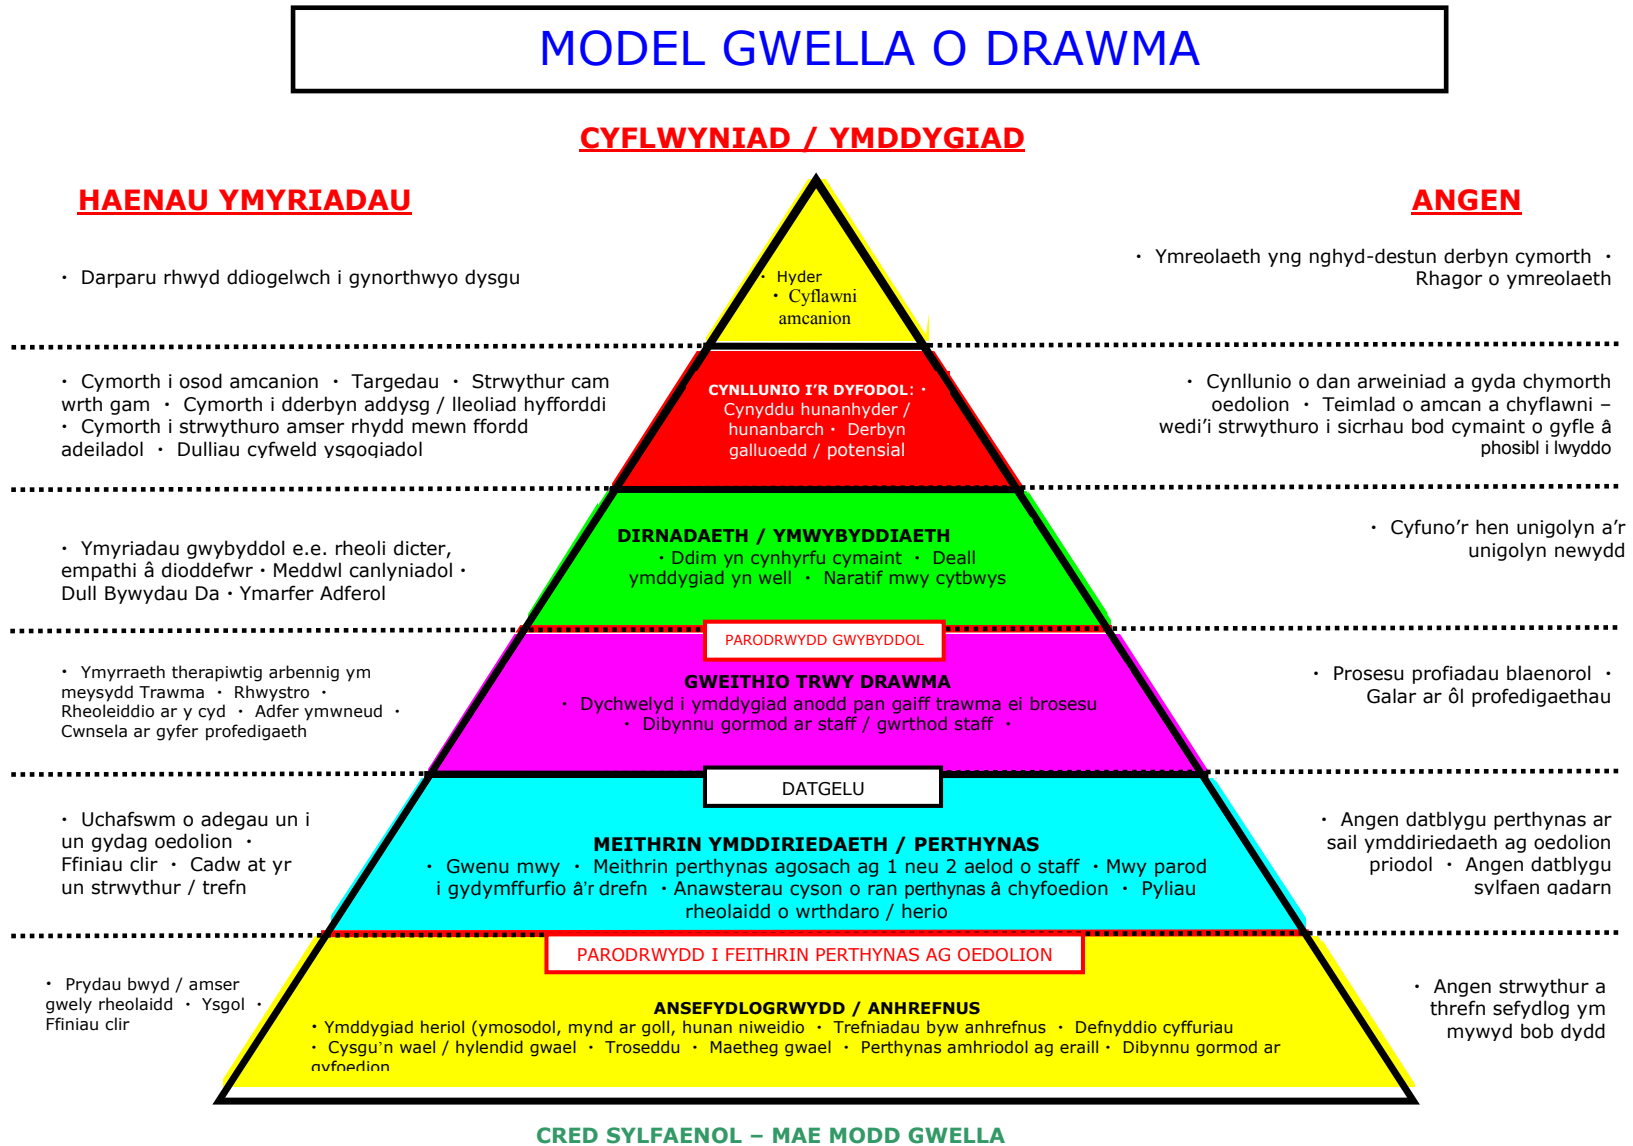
MODEL GWELLA O DRAWMA

CYFLWYNIAD / YMDDYGIAD

HAENAU YMYRIADAU

ANGEN

• Darparu rhwyd ddiogelwch i gynorthwyo dysgu

• Hyder
• Cyflawni amcanion

• Ymreolaeth yng nghyd-destun derbyn cymorth • Rhagor o ymreolaeth

• Cymorth i osod amcanion • Targedau • Strwythur cam wrth gam • Cymorth i dderbyn addysg / lleoliad hyfforddi • Cymorth i strwythuro amser rhydd mewn ffordd adeiladol • Dulliau cyfweld ysgogiadol

CYNLLUNIO I'R DYFODOL: • Cynyddu hunanhyder / hunanbarch • Derbyn galluoedd / potensial

• Cynllunio o dan arweiniad a gyda chymorth oedolion • Teimlad o amcan a chyflawni – wedi'i strwythuro i sicrhau bod cymaint o gyfle â phosibl i lwyddo

• Ymyriadau gwybyddol e.e. rheoli dicter, empathi â dioddefwr • Meddwl canlyniadol • Dull Bywydau Da • Ymarfer Adferol

DIRNADAETH / YMWYBYDDIAETH
• Ddim yn cynhyrfu cymaint • Deall ymddygiad yn well • Naratif mwy cytbwys

• Cyfuno'r hen unigolyn a'r unigolyn newydd

PARODRWYDD GWYBYDDOL

• Ymyrraeth therapiwtig arbennig ym meysydd Trawma • Rhwystro • Rheoleiddio ar y cyd • Adfer ymwneud • Cwnsela ar gyfer profedigaeth

GWEITHIO TRWY DRAWMA
• Dychwelyd i ymddygiad anodd pan gaiff trawma ei brosesu • Dibynnu gormod ar staff / gwrthod staff •

• Prosesu profiadau blaenorol • Galar ar ôl profedigaethau

DATGELU

• Uchafswm o adegau un i un gydag oedolion • Ffiniau clir • Cadw at yr un strwythur / trefn

MEITHRIN YMDDIRIEDAETH / PERTHYNAS
• Gwenu mwy • Meithrin perthynas agosach ag 1 neu 2 aelod o staff • Mwy parod i gydymffurfio â'r drefn • Anawsterau cyson o ran perthynas â chyfoedion • Pyliau rheolaidd o wrthdaro / herio

• Angen datblygu perthynas ar sail ymddiriedaeth ag oedolion priodol • Angen datblygu sylfaen gadarn

PARODRWYDD I FEITHRIN PERTHYNAS AG OEDOLION

• Prydau bwyd / amser gwely rheolaidd • Ysgol • Ffiniau clir

ANSEFYDLOGRWYDD / ANHREFNUS
• Ymddygiad heriol (ymosodol, mynd ar goll, hunan niweidio • Trefniadau byw anhrefnus • Defnyddio cyffuriau • Cysgu'n wael / hylendid gwael • Troseddu • Maetheg gwael • Perthynas amhriodol ag eraill • Dibynnu gormod ar gyfoedion

• Angen strwythur a threfn sefydlog ym mywyd bob dydd

CRED SYLFAENOL – MAE MODD GWELLA